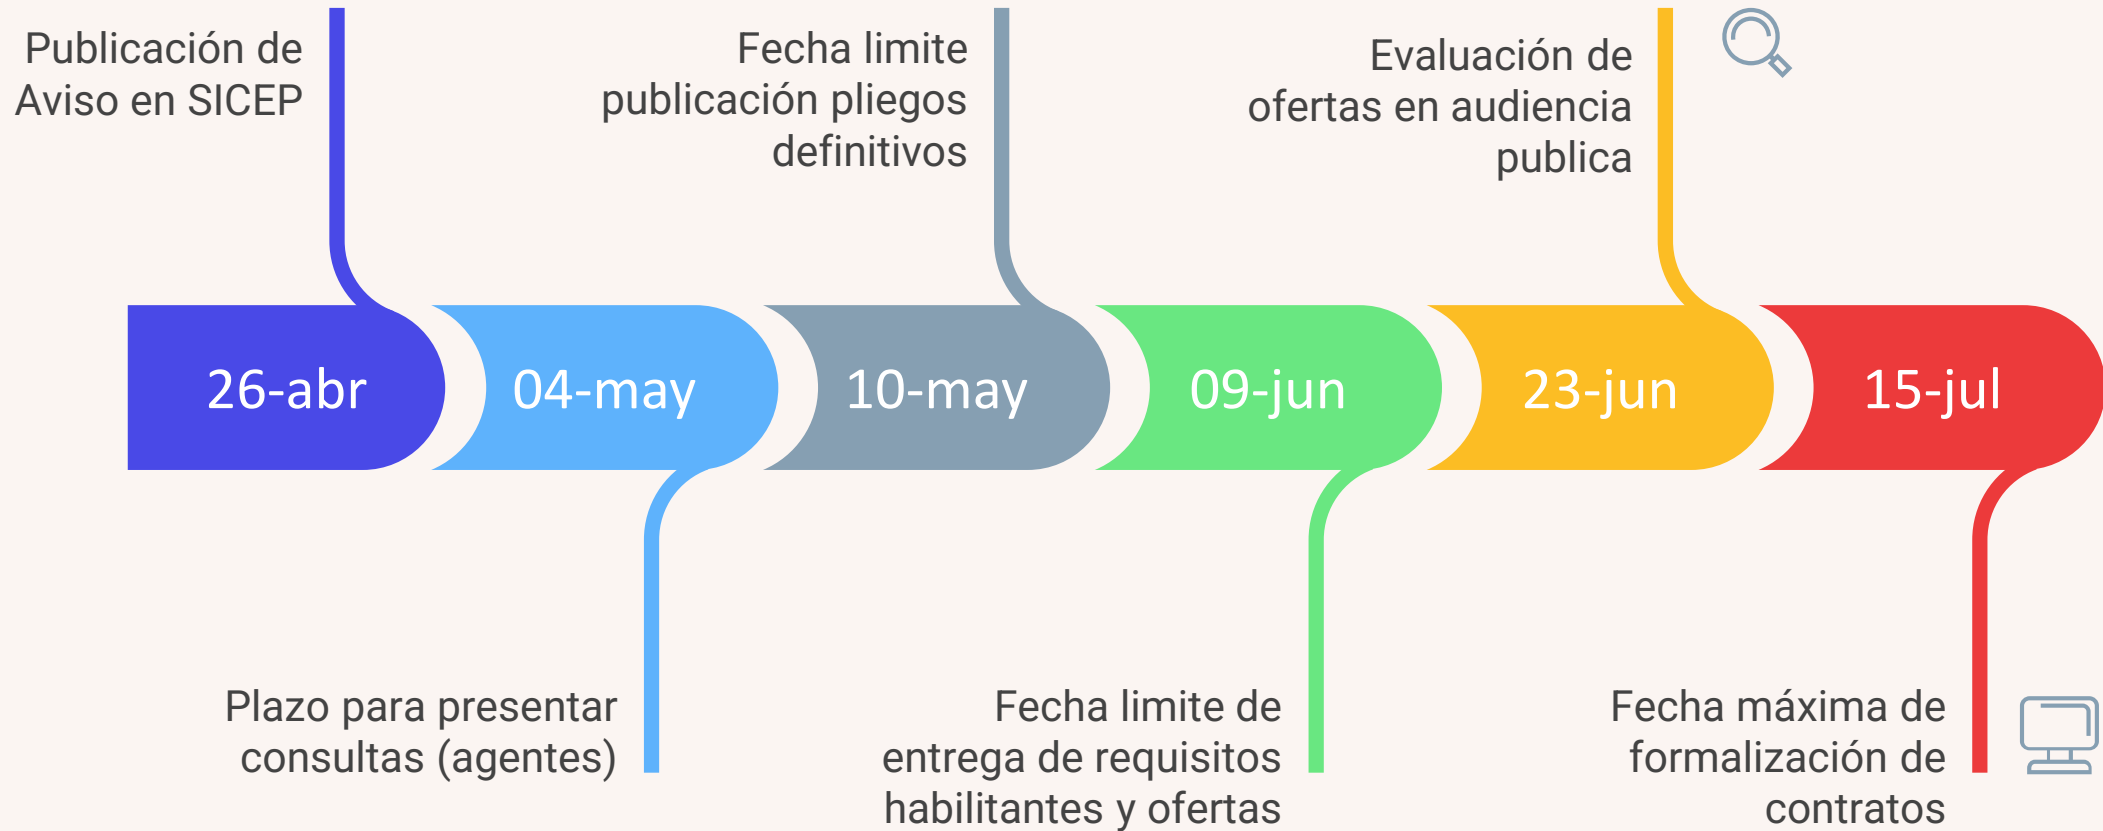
Publicación de Aviso en SICEP

Fecha limite publicación pliegos definitivos

Evaluación de ofertas en audiencia publica

26-abr

04-may

10-may

09-jun

23-jun

15-jul

Plazo para presentar consultas (agentes)

Fecha limite de entrega de requisitos habilitantes y ofertas

Fecha máxima de formalización de contratos